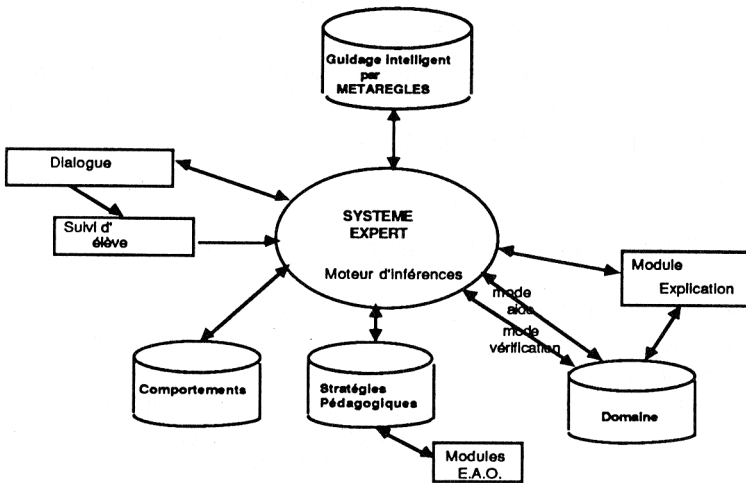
Guidage intelligent par METAREGLES

Dialogue

Suivi d' élève

SYSTEME EXPERT

Moteur d'inférences

Module Explication

mode aide

mode vérification

Comportements

Stratégies Pédagogiques

Domaine

Modules E.A.O.